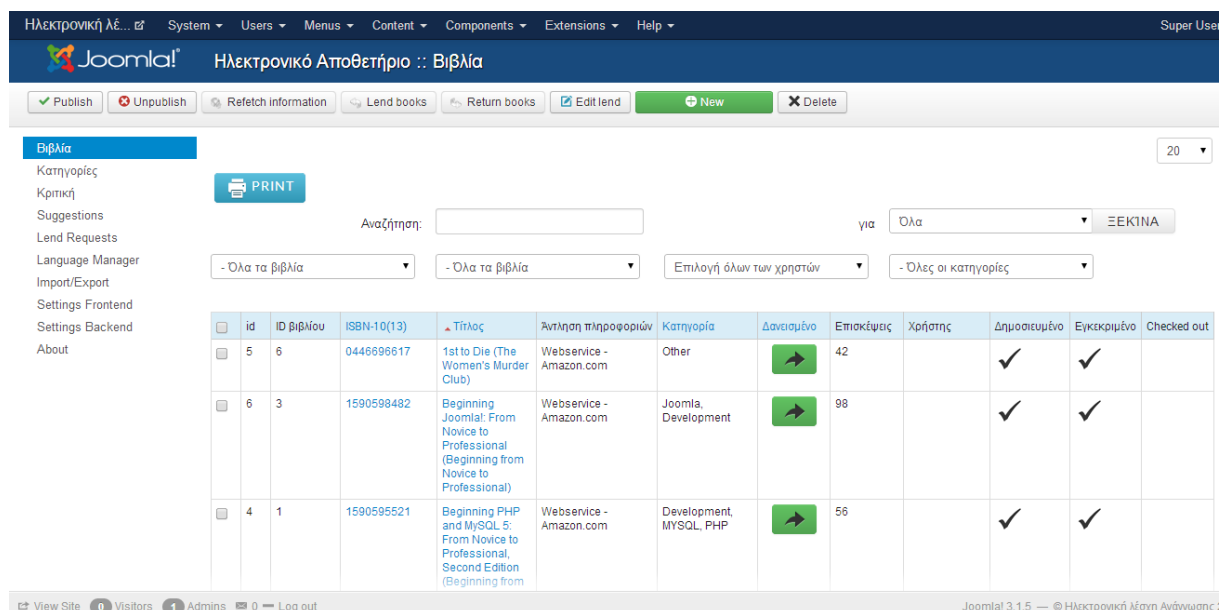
Ηλεκτρονική λέ... System ▾ Users ▾ Menus ▾ Content ▾ Components ▾ Extensions ▾ Help ▾ Super User

Joomla! Ηλεκτρονικό Αποθετήριο :: Βιβλία

Publish | Unpublish | Refetch information | Lend books | Return books | Edit lend | New | Delete

Βιβλία
Κατηγορίες
Κριτική
Suggestions
Lend Requests
Language Manager
Import/Export
Settings Frontend
Settings Backend
About

20

PRINT

Αναζήτηση: για Όλα ΞΕΚΙΝΑ

- Όλα τα βιβλία | - Όλα τα βιβλία | Επιλογή όλων των χρηστών | - Όλες οι κατηγορίες

| | id | ID βιβλίου | ISBN-10(13) | Τίτλος | Άντληση πληροφοριών | Κατηγορία | Δανεισμένο | Επισκέψεις | Χρήστης | Δημοσιευμένο | Εγκεκριμένο | Checked out |
|---|---|---|---|---|---|---|---|---|---|---|---|---|
| | 5 | 6 | 0446696617 | 1st to Die (The Women's Murder Club) | Webservice - Amazon.com | Other | | 42 | | ✓ | ✓ | |
| | 6 | 3 | 1590598482 | Beginning Joomla!: From Novice to Professional (Beginning from Novice to Professional) | Webservice - Amazon.com | Joomla, Development | | 98 | | ✓ | ✓ | |
| | 4 | 1 | 1590595521 | Beginning PHP and MySQL 5: From Novice to Professional, Second Edition (Beginning from | Webservice - Amazon.com | Development, MYSQL, PHP | | 56 | | ✓ | ✓ | |

View Site 0 Visitors 1 Admins 0 — Log out Joomla! 3.1.5 — © Ηλεκτρονική λέσχη Ανάγνωσης